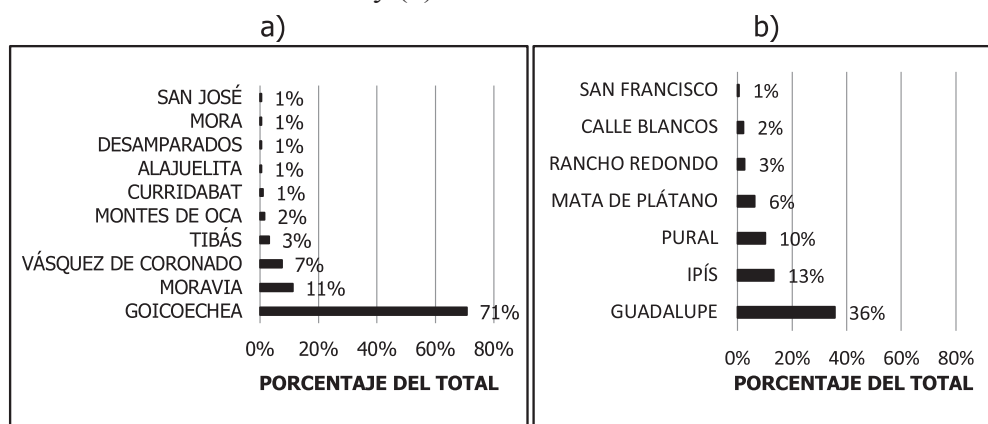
a)

SAN JOSÉ 1%
MORA 1%
DESAMPARADOS 1%
ALAJUELITA 1%
CURRIDABAT 1%
MONTES DE OCA 2%
TIBÁS 3%
VÁSQUEZ DE CORONADO 7%
MORAVIA 11%
GOICOECHEA 71%

0% 20% 40% 60% 80%

PORCENTAJE DEL TOTAL

b)

SAN FRANCISCO 1%
CALLE BLANCOS 2%
RANCHO REDONDO 3%
MATA DE PLÁTANO 6%
PURAL 10%
IPÍS 13%
GUADALUPE 36%

0% 20% 40% 60% 80%

PORCENTAJE DEL TOTAL